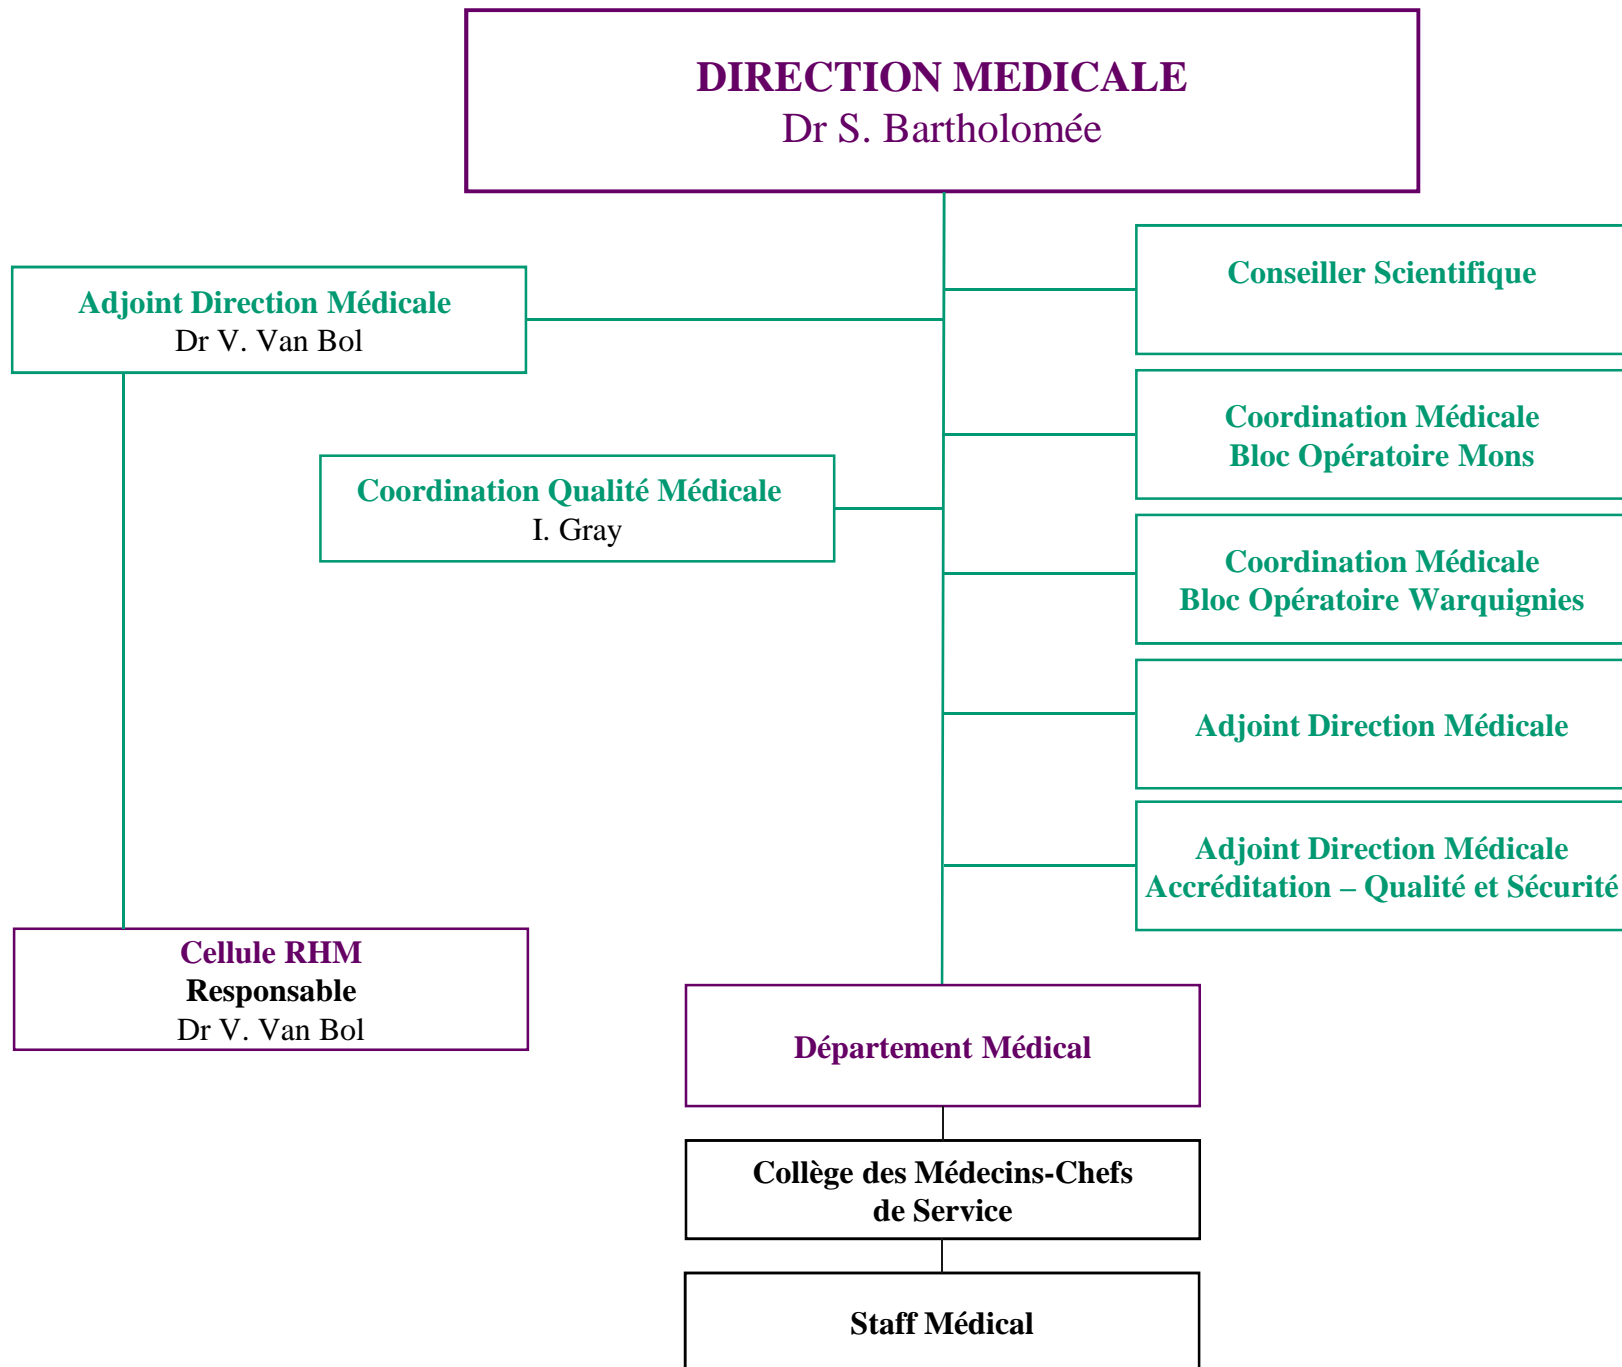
DIRECTION MEDICALE
Dr S. Bartholomée

Adjoint Direction Médicale
Dr V. Van Bol

Conseiller Scientifique

Coordination Médicale
Bloc Opératoire Mons

Coordination Qualité Médicale
I. Gray

Coordination Médicale
Bloc Opératoire Warquignies

Adjoint Direction Médicale

Adjoint Direction Médicale
Accréditation – Qualité et Sécurité

Cellule RHM
Responsable
Dr V. Van Bol

Département Médical

Collège des Médecins-Chefs de Service

Staff Médical